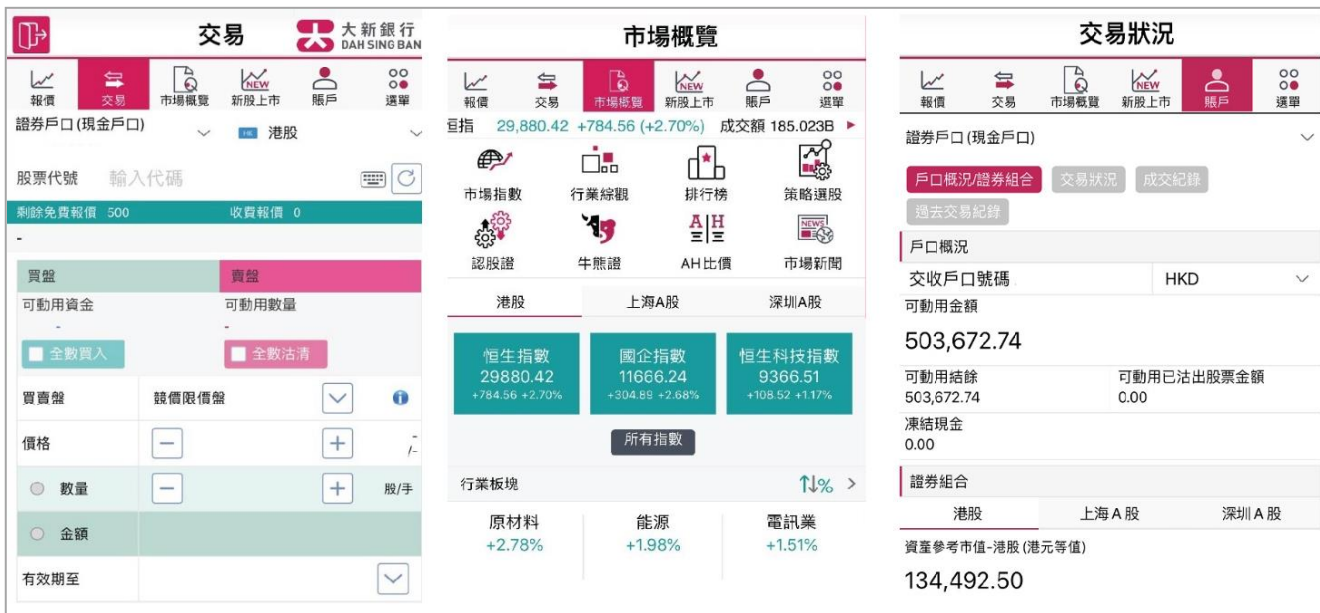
交易

大新銀行
DAH SING BAN

報價 交易 市場概覽 新股上市 賬戶 選單

證券戶口(現金戶口)

港股

股票代號 輸入代碼

剩餘免費報價 500 收費報價 0

-

| 買盤 | 賣盤 |
|---|---|
| 可動用資金 | 可動用數量 |
| - | - |
| 全數買入 | 全數沽清 |

買賣盤 競價限價盤

價格

-/-

數量 股/手

金額

有效期至

市場概覽

報價 交易 市場概覽 新股上市 賬戶 選單

亘指 29,880.42 +784.56 (+2.70%) 成交額 185.023B

市場指數 行業綜觀 排行榜 策略選股

認股證 牛熊證 AH比價 市場新聞

港股 上海A股 深圳A股

恒生指數
29880.42
+784.56 +2.70%

國企指數
11666.24
+304.89 +2.68%

恒生科技指數
9366.51
+108.52 +1.17%

所有指數

行業板塊 ↑↓%

原材料 +2.78%

能源 +1.98%

電訊業 +1.51%

交易狀況

報價 交易 市場概覽 新股上市 賬戶 選單

證券戶口(現金戶口)

戶口概況/證券組合 交易狀況 成交紀錄 過去交易紀錄

戶口概況

交收戶口號碼 HKD

可動用金額

503,672.74

可動用結餘
503,672.74

可動用已沽出股票金額
0.00

凍結現金
0.00

證券組合

港股 上海A股 深圳A股

資產參考市值-港股 (港元等值)

134,492.50